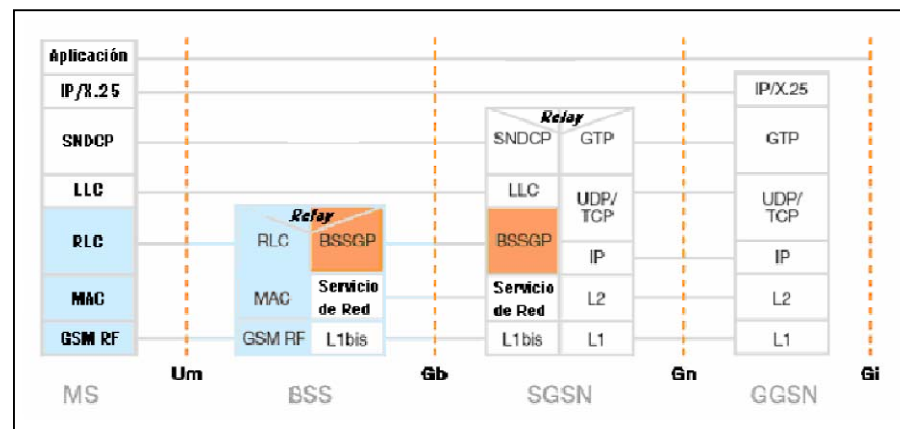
Aplicación
IP/X.25
SNDCP
LLC
RLC
MAC
GSM RF

Relay
RLC
BSSGP
MAC
Servicio de Red
GSM RF
L1bis

Relay
SNDCP
GTP
LLC
UDP/TCP
BSSGP
IP
Servicio de Red
L2
L1bis
L1

IP/X.25
GTP
UDP/TCP
IP
L2
L1

Um
Gb
Gn
Gi

MS
BSS
SGSN
GGSN